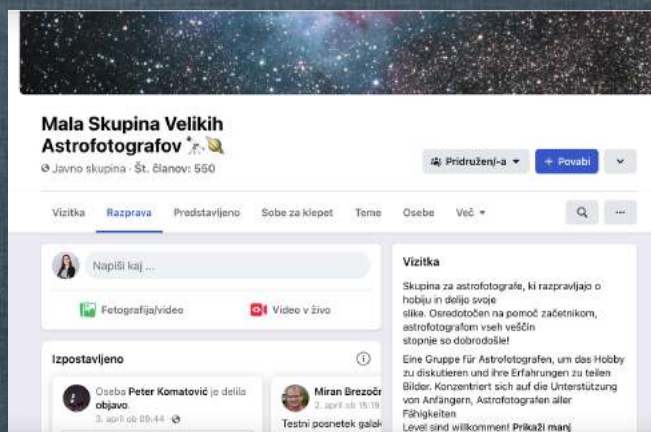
Mala Skupina Velikih Astrofotografov 🔭🪐

Javno skupina · Št. članov: 550

Pridružen/-a ▾

+ Povabi

Vizitka

Razprava

Predstavljeno

Sobe za klepet

Teme

Osebe

Več ▾

Napiši kaj ...

Fotografija/video

Video v živo

Izpostavljeno

Oseba Peter Komatović je delila objavo.

3. april ob 09:44 ·

Miran Brezočr

2. april ob 15:19

Testni posnetek galak

Vizitka

Skupina za astrofotografe, ki razpravljajo o hobiju in delijo svoje slike. Osredotočen na pomoč začetnikom, astrofotografom vseh veščin stopnje so dobrodošle!

Eine Gruppe für Astrofotografen, um das Hobby zu diskutieren und ihre Erfahrungen zu teilen Bilder. Konzentriert sich auf die Unterstützung von Anfängern, Astrofotografen aller Fähigkeiten Level sind willkommen! Prikaži manj